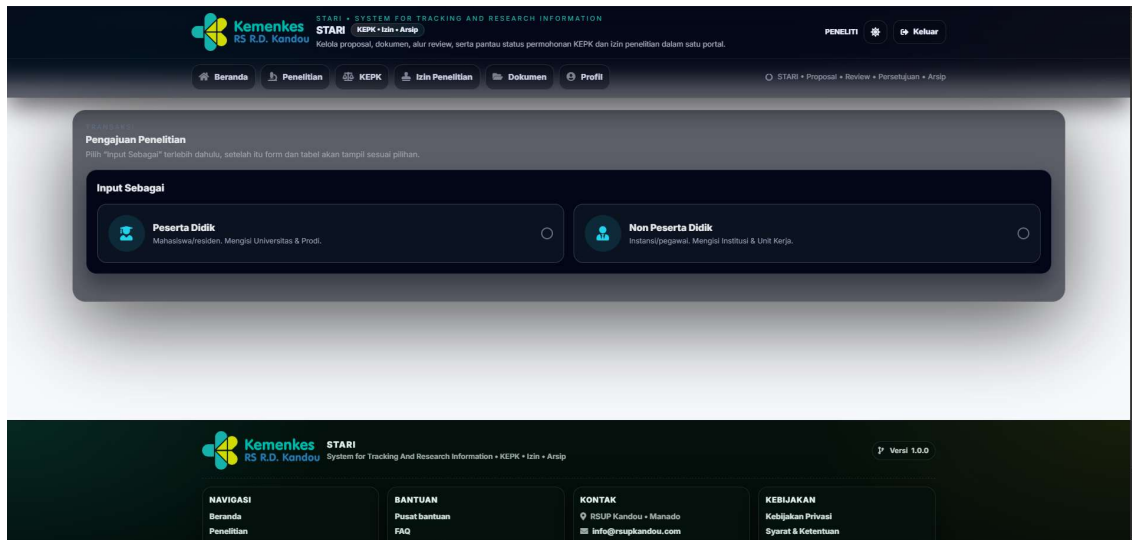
Kemenkes
RS R.D. Kandou

STARI • SYSTEM FOR TRACKING AND RESEARCH INFORMATION
STARI KEPK • Izin • Arsip
Kelola proposal, dokumen, alur review, serta pantau status permohonan KEPK dan izin penelitian dalam satu portal.

PENELITI
Keluar

Beranda
Penelitian
KEPK
Izin Penelitian
Dokumen
Profil

STARI • Proposal • Review • Persetujuan • Arsip

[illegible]
Pengajuan Penelitian
Pilih "Input Sebagai" terlebih dahulu, setelah itu form dan tabel akan tampil sesuai pilihan.

Input Sebagai

Peserta Didik
Mahasiswa/residen. Mengisi Universitas & Prodi.

Non Peserta Didik
Instansi/pegawai. Mengisi Institusi & Unit Kerja.

Kemenkes
RS R.D. Kandou
STARI
System for Tracking And Research Information • KEPK • Izin • Arsip

Versi 1.0.0

NAVIGASI
Beranda
Penelitian

BANTUAN
Pusat bantuan
FAQ

KONTAK
RSUP Kandou • Manado
info@rsupkandou.com

KEBIJAKAN
Kebijakan Privasi
Syarat & Ketentuan